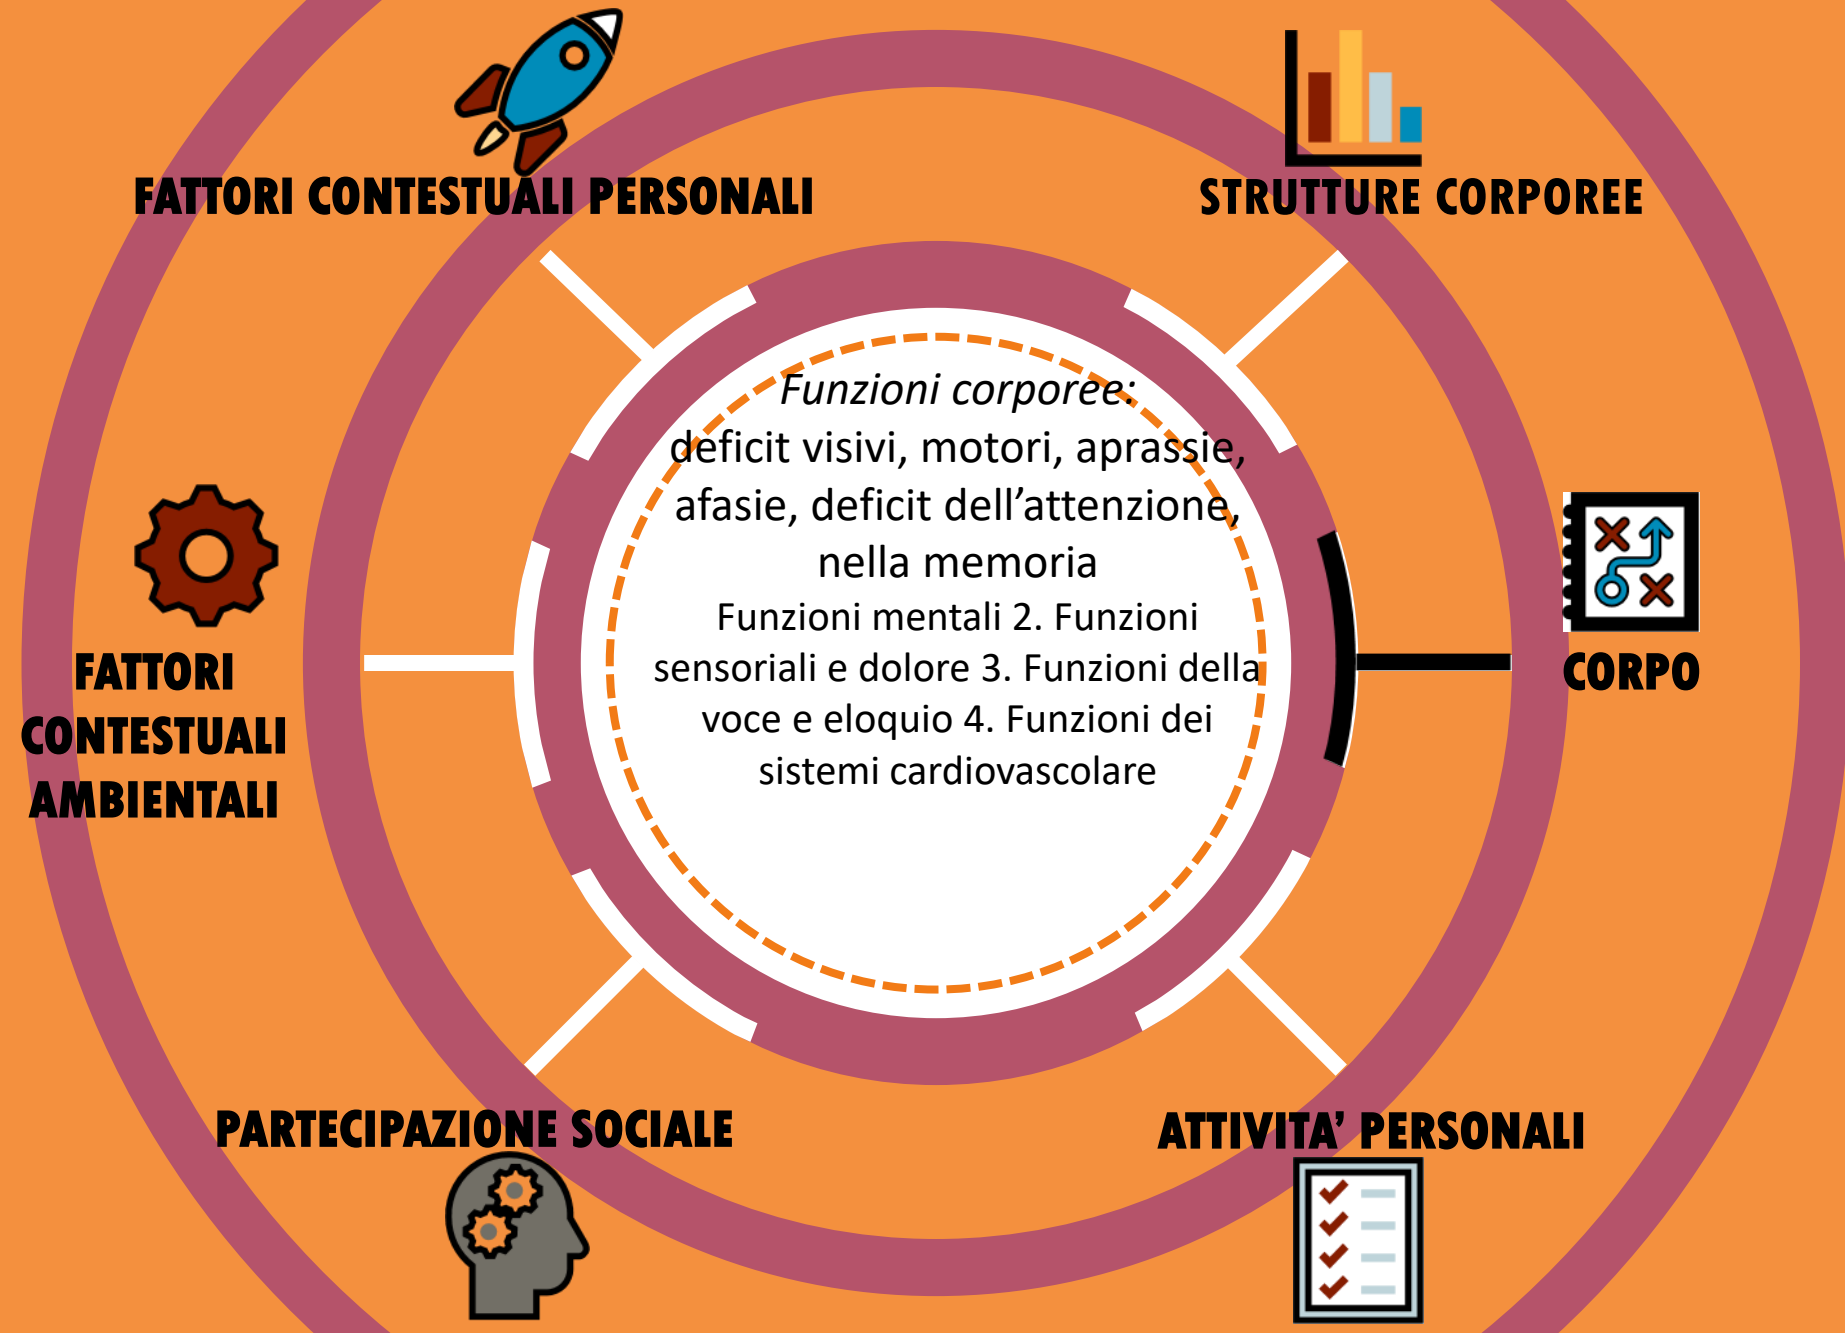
FATTORI CONTESTUALI PERSONALI

STRUTTURE CORPOREE

Funzioni corporee:
deficit visivi, motori, aprassie, afasie, deficit dell'attenzione, nella memoria
Funzioni mentali 2. Funzioni sensoriali e dolore 3. Funzioni della voce e eloquio 4. Funzioni dei sistemi cardiovascolare

FATTORI CONTESTUALI AMBIENTALI

CORPO

PARTECIPAZIONE SOCIALE

ATTIVITA' PERSONALI